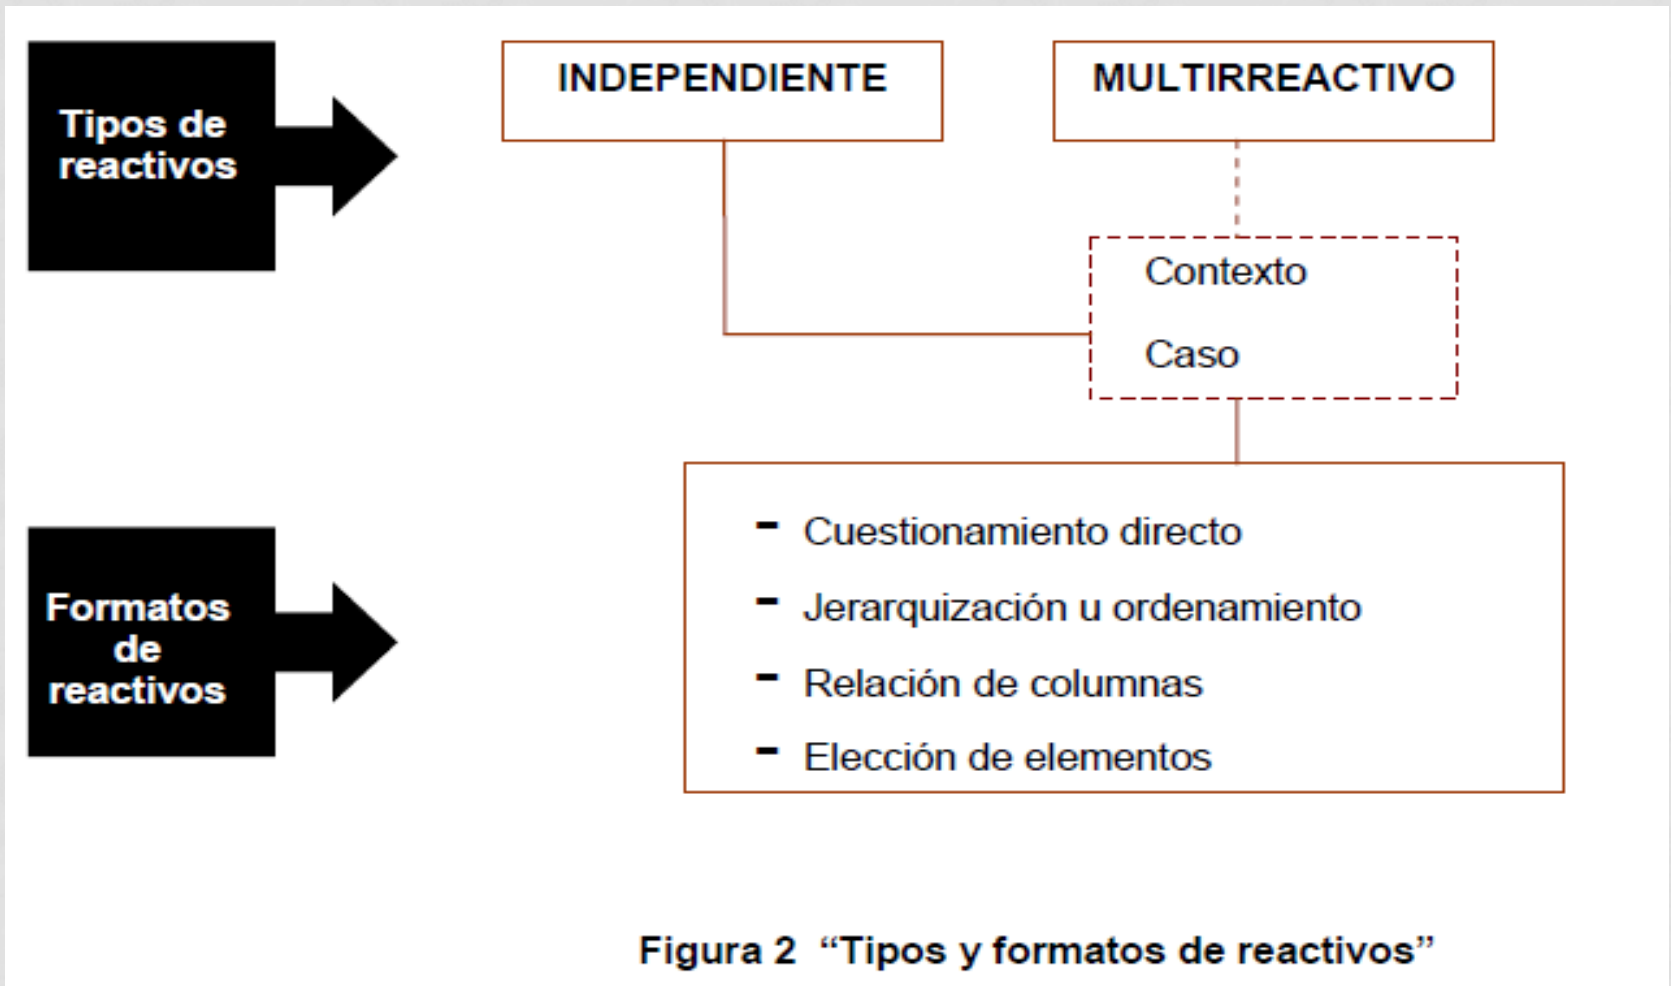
Tipos de reactivos

INDEPENDIENTE

MULTIRREACTIVO

Contexto

Caso

Formatos de reactivos

- Cuestionamiento directo
- Jerarquización u ordenamiento
- Relación de columnas
- Elección de elementos

Figura 2 “Tipos y formatos de reactivos”